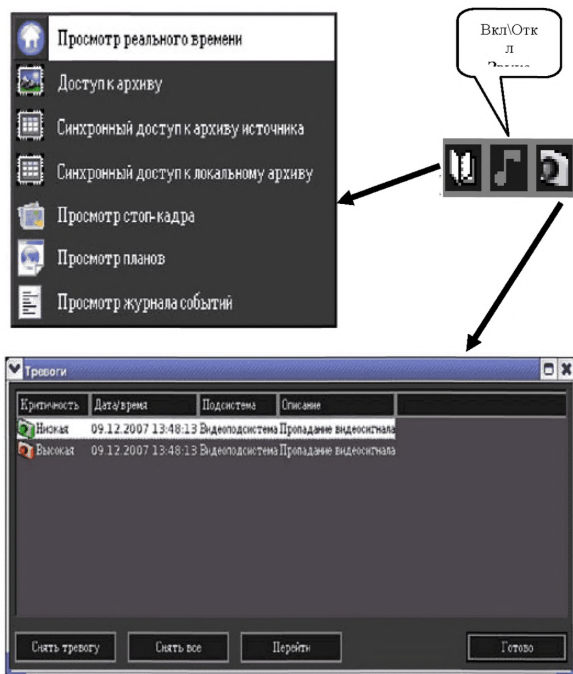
Просмотр реального времени
Доступ к архиву
Синхронный доступ к архиву источника
Синхронный доступ к локальному архиву
Просмотр стоп-кадра
Просмотр планов
Просмотр журнала событий

Вкл\Откл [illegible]

Тревоги

| Критичность | Дата/время | Подсистема | Описание |
|---|---|---|---|
| Низкая | 09.12.2007 13:48:13 | Видеоподсистема | Пропадание видеосигнала |
| Высокая | 09.12.2007 13:48:13 | Видеоподсистема | Пропадание видеосигнала |

Снять тревогу
Снять все
Перейти
Готово